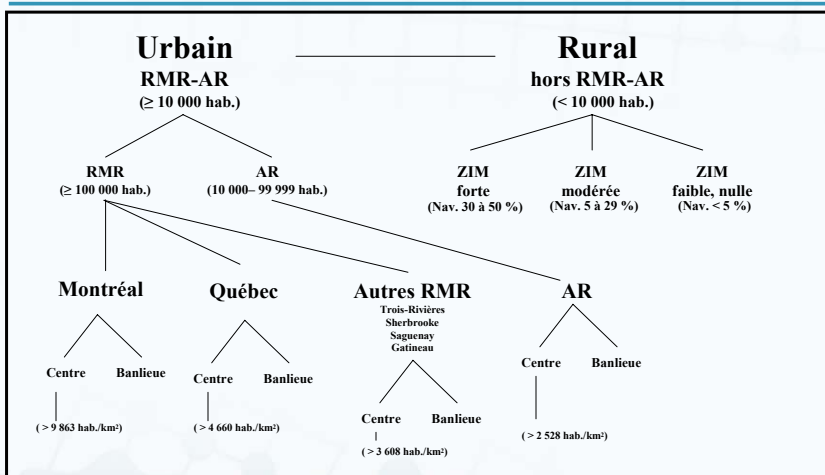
Urbain
RMR-AR
(≥ 10 000 hab.)

Rural
hors RMR-AR
(< 10 000 hab.)

RMR
(≥ 100 000 hab.)

AR
(10 000– 99 999 hab.)

ZIM
forte
(Nav. 30 à 50 %)

ZIM
modérée
(Nav. 5 à 29 %)

ZIM
faible, nulle
(Nav. < 5 %)

Montréal

Centre Banlieue

( > 9 863 hab./km²)

Québec

Centre Banlieue

( > 4 660 hab./km²)

Autres RMR
Trois-Rivières
Sherbrooke
Saguenay
Gatineau

Centre Banlieue

( > 3 608 hab./km²)

AR

Centre Banlieue

( > 2 528 hab./km²)